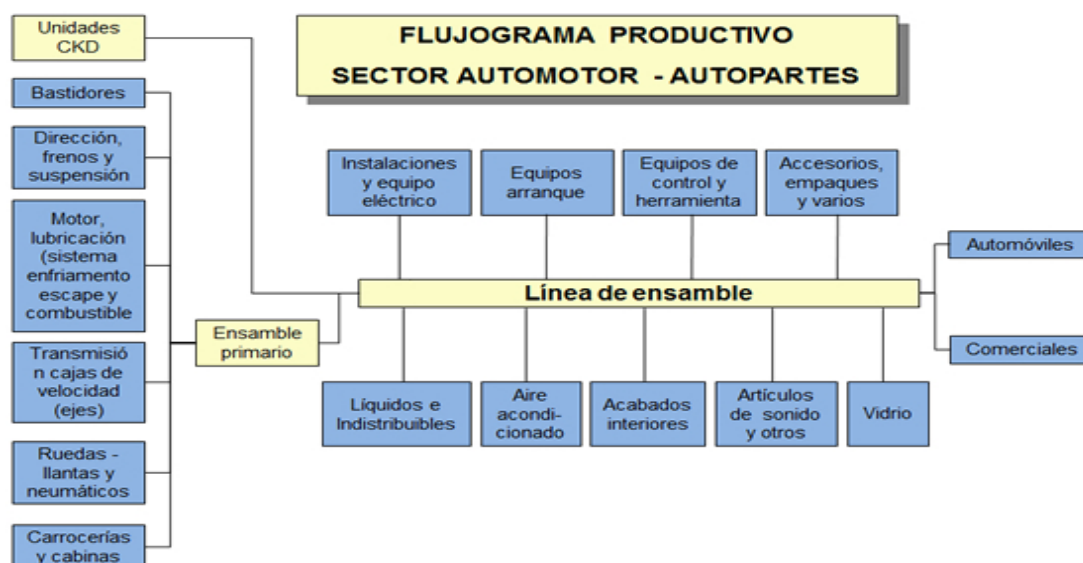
FLUJOGRAMA PRODUCTIVO
SECTOR AUTOMOTOR - AUTOPARTES

Unidades CKD

Bastidores

Dirección, frenos y suspensión

Motor, lubricación (sistema enfriamento escape y combustible

Transmisión cajas de velocidad (ejes)

Ruedas - llantas y neumáticos

Carrocerías y cabinas

Ensamble primario

Instalaciones y equipo eléctrico

Equipos arranque

Equipos de control y herramienta

Accesorios, empaques y varios

Línea de ensamble

Automóviles

Comerciales

Líquidos e Indistribuibles

Aire acondicionado

Acabados interiores

Artículos de sonido y otros

Vidrio